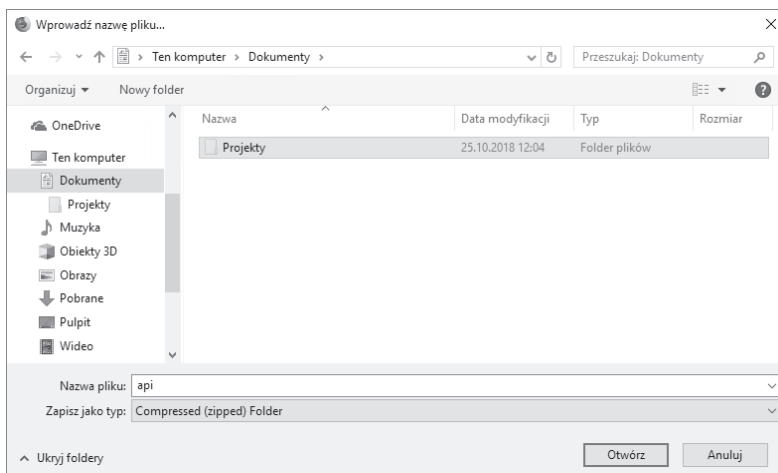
Wprowadź nazwę pliku...

Ten komputer › Dokumenty ›

Przeszukaj: Dokumenty

Organizuj ▾ Nowy folder

OneDrive
Ten komputer
Dokumenty
Projekty
Muzyka
Obiekty 3D
Obrazy
Pobrane
Pulpit
Wideo

| Nazwa | Data modyfikacji | Typ | Rozmiar |
|---|---|---|---|
| Projekty | 25.10.2018 12:04 | Folder plików | |

Nazwa pliku: api
Zapisz jako typ: Compressed (zipped) Folder

Ukryj foldery

Otwórz Anuluj